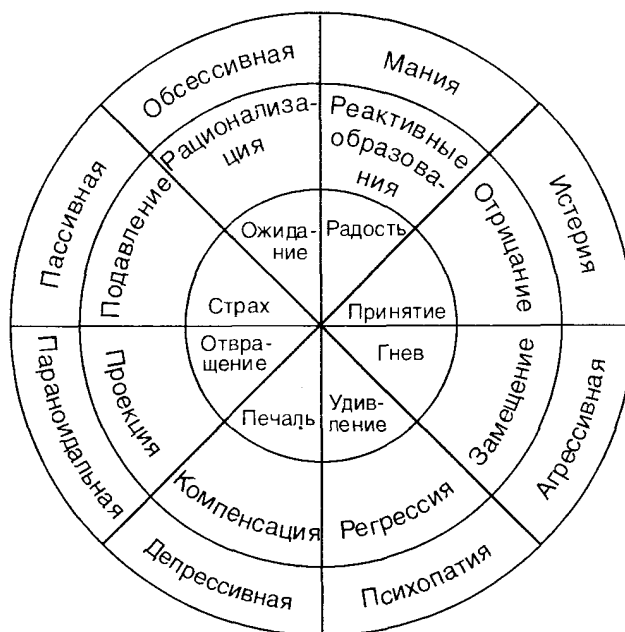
Обсессивная
Мания
Рационализация
Реактивные образования
Пассивная
Подавление
Ожидание
Радость
Отрицание
Истерия
Страх
Принятие
Отвращение
Гнев
Паранондальная
Проекция
Печаль
Удивление
Замещение
Агрессивная
Компенсация
Регрессия
Депрессивная
Психопатия